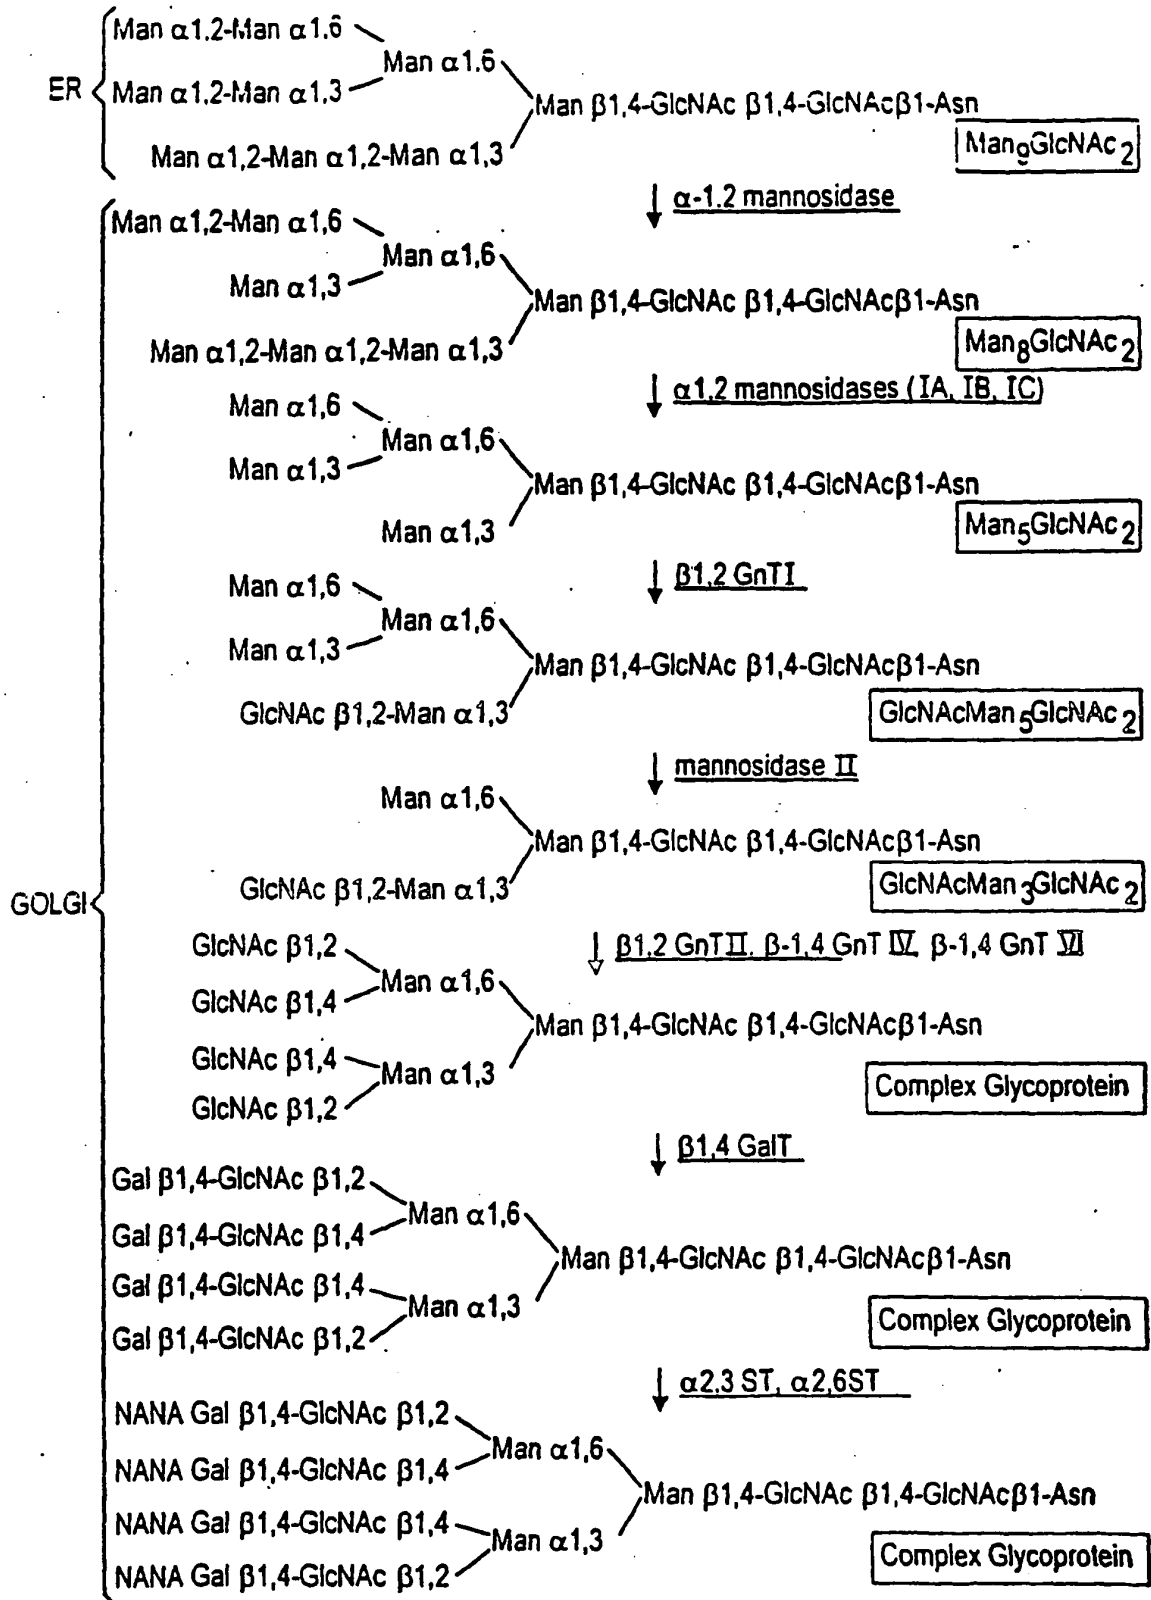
ER
Man α1,2-Man α1,6
Man α1,6
Man α1,2-Man α1,3
Man β1,4-GlcNAc β1,4-GlcNAcβ1-Asn
Man α1,2-Man α1,2-Man α1,3
$Man_9GlcNAc_2$

α-1,2 mannosidase

GOLGI
Man α1,2-Man α1,6
Man α1,6
Man α1,3
Man β1,4-GlcNAc β1,4-GlcNAcβ1-Asn
Man α1,2-Man α1,2-Man α1,3
$Man_8GlcNAc_2$

α1,2 mannosidases (IA, IB, IC)

Man α1,6
Man α1,6
Man α1,3
Man β1,4-GlcNAc β1,4-GlcNAcβ1-Asn
Man α1,3
$Man_5GlcNAc_2$

β1,2 GnTI

Man α1,6
Man α1,6
Man α1,3
Man β1,4-GlcNAc β1,4-GlcNAcβ1-Asn
GlcNAc β1,2-Man α1,3
$GlcNAcMan_5GlcNAc_2$

mannosidase II

Man α1,6
Man β1,4-GlcNAc β1,4-GlcNAcβ1-Asn
GlcNAc β1,2-Man α1,3
$GlcNAcMan_3GlcNAc_2$

β1,2 GnTII, β-1,4 GnT IV, β-1,4 GnT VI

GlcNAc β1,2
Man α1,6
GlcNAc β1,4
Man β1,4-GlcNAc β1,4-GlcNAcβ1-Asn
GlcNAc β1,4
Man α1,3
GlcNAc β1,2
Complex Glycoprotein

β1,4 GalT

Gal β1,4-GlcNAc β1,2
Man α1,6
Gal β1,4-GlcNAc β1,4
Man β1,4-GlcNAc β1,4-GlcNAcβ1-Asn
Gal β1,4-GlcNAc β1,4
Man α1,3
Gal β1,4-GlcNAc β1,2
Complex Glycoprotein

α2,3 ST, α2,6ST

NANA Gal β1,4-GlcNAc β1,2
Man α1,6
NANA Gal β1,4-GlcNAc β1,4
Man β1,4-GlcNAc β1,4-GlcNAcβ1-Asn
NANA Gal β1,4-GlcNAc β1,4
Man α1,3
NANA Gal β1,4-GlcNAc β1,2
Complex Glycoprotein